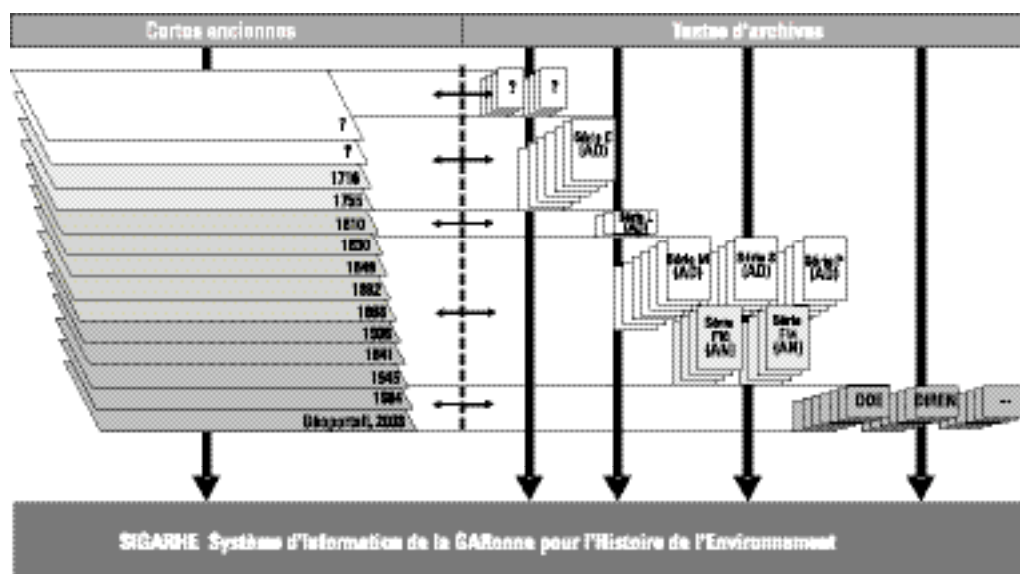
Cartes anciennes

Textes d'archives

?

?

1716

1755

1810

1830

1849

1882

1885

1906

1941

1945

1984

Géoportail, 2003

?

?

Série C (AD)

Série L (AD)

Série M (AD)

Série S (AD)

Série P (AD)

Série F10 (AN)

Série F14 (AN)

DDE

DIREN

...

SIGARHE Système d'Information de la GARonne pour l'Histoire de l'Environnement